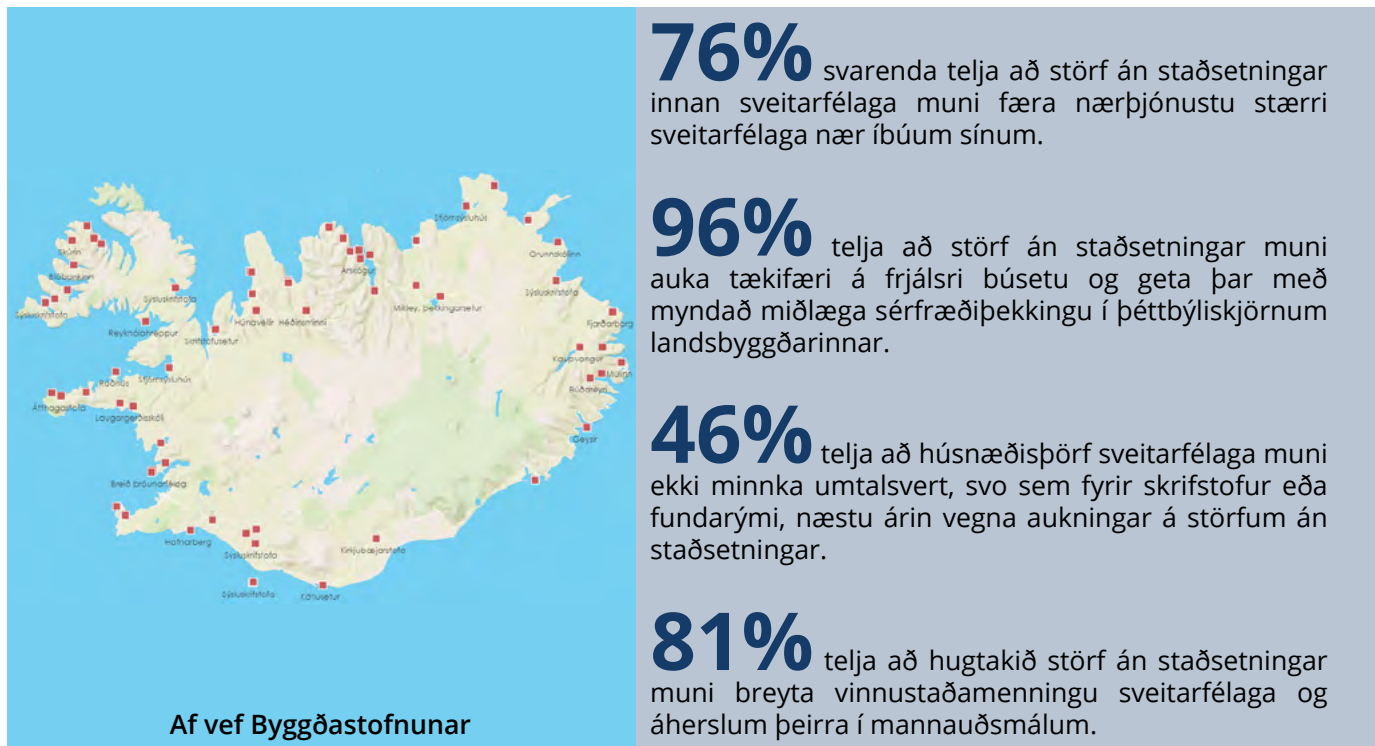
Skrifin
Blábankinn
Sýsluskrifstofa
Sýsluskrifstofa
Reykhólahreppur
Sýslumaður
Stjórnsýsluhús
Átthagastofa
Laugargerðisskóli
Breið þróunarfélag
Hafnarberg
Sýsluskrifstofa
Sýsluskrifstofa
Húnavellir
Héðinsminni
Selasetur
Stjórnsýsluhús
Árskógur
Mikley, þekkingarsetur
Grunnskólinn
Sýsluskrifstofa
Fjarðaborg
Kaupvangur
Múlinn
Búðareyri
Geysir
Kirkjubæjarstofa
Kötlusetur

Af vef Byggðastofnunar

76% svarenda telja að störf án staðsetningar innan sveitarfélaga muni færa nærþjónustu stærri sveitarfélaga nær íbúum sínum.

96% telja að störf án staðsetningar muni auka tækifæri á frjálsri búsetu og geta þar með myndað miðlæga sérfræðiþekkingu í þéttbýliskjörnum landsbyggðarinnar.

46% telja að húsnæðisþörf sveitarfélaga muni ekki minnka umtalsvert, svo sem fyrir skrifstofur eða fundarými, næstu árin vegna aukningar á störfum án staðsetningar.

81% telja að hugtakið störf án staðsetningar muni breyta vinnustaðamenningu sveitarfélaga og áherslum þeirra í mannauðsmálum.